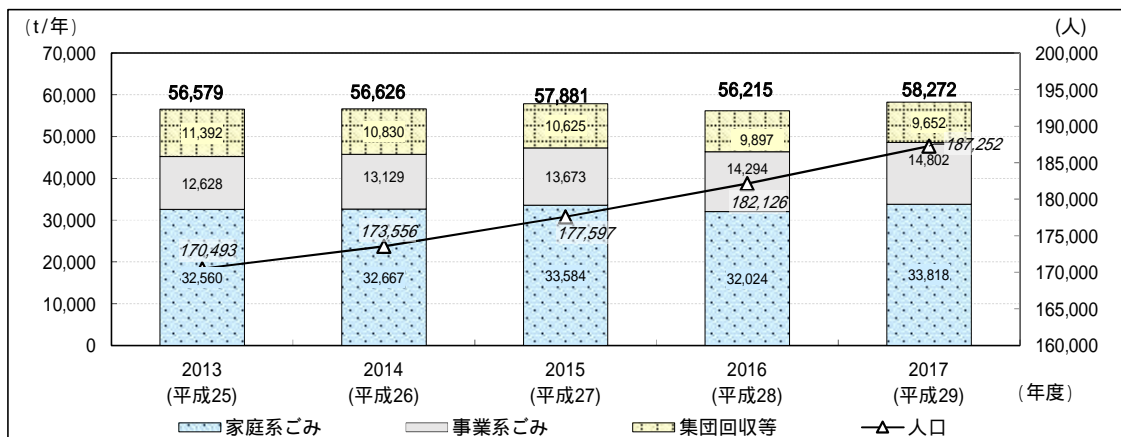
(t/年)

(人)

70,000
60,000
50,000
40,000
30,000
20,000
10,000
0

200,000
195,000
190,000
185,000
180,000
175,000
170,000
165,000
160,000

56,579
11,392
12,628
170,493
32,560

56,626
10,830
13,129
173,556
32,667

57,881
10,625
13,673
177,597
33,584

56,215
9,897
14,294
182,126
32,024

58,272
9,652
14,802
187,252
33,818

2013
(平成25)

2014
(平成26)

2015
(平成27)

2016
(平成28)

2017
(平成29)

(年度)

家庭系ごみ
事業系ごみ
集団回収等
人口